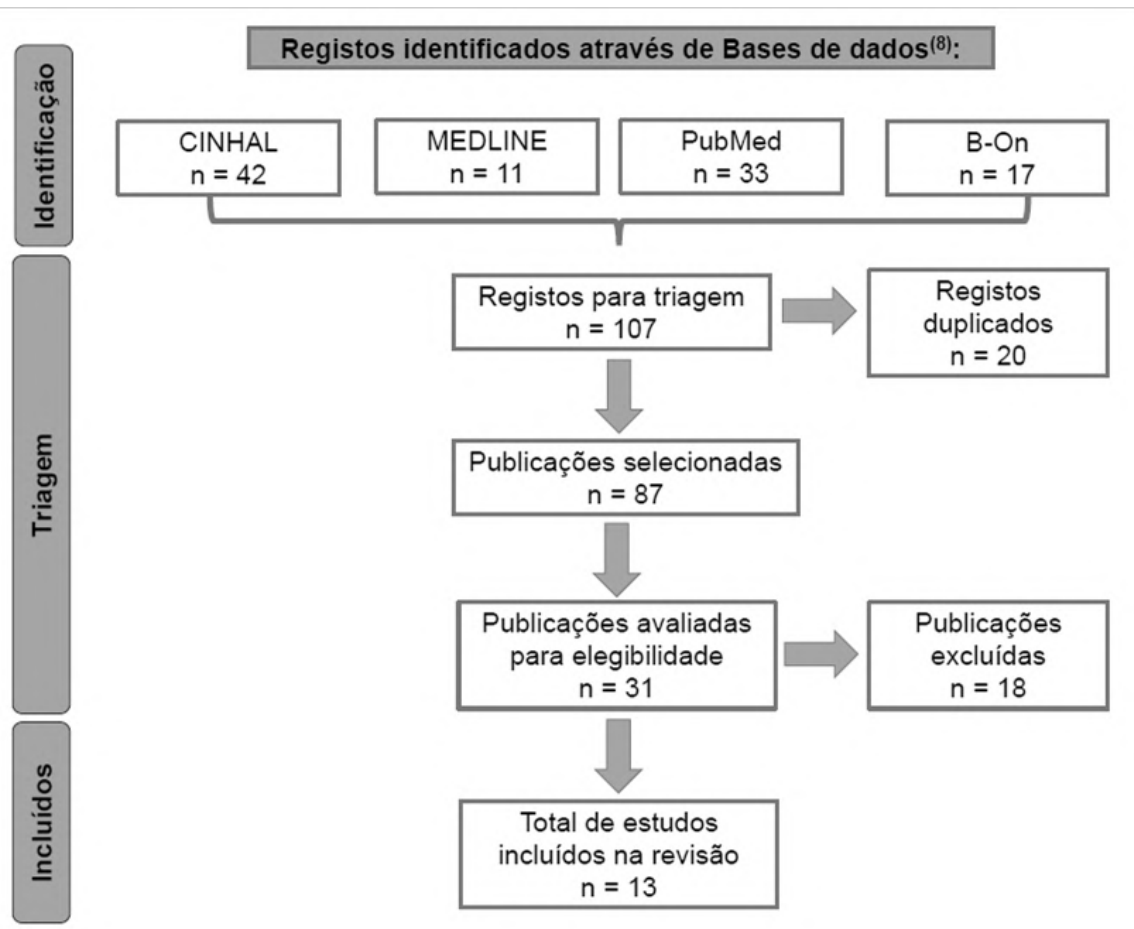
Identificação

Registos identificados através de Bases de dados$^{(8)}$:

CINHAL
n = 42

MEDLINE
n = 11

PubMed
n = 33

B-On
n = 17

Triagem

Registos para triagem
n = 107

Registos duplicados
n = 20

Publicações selecionadas
n = 87

Publicações avaliadas para elegibilidade
n = 31

Publicações excluídas
n = 18

Incluídos

Total de estudos incluídos na revisão
n = 13